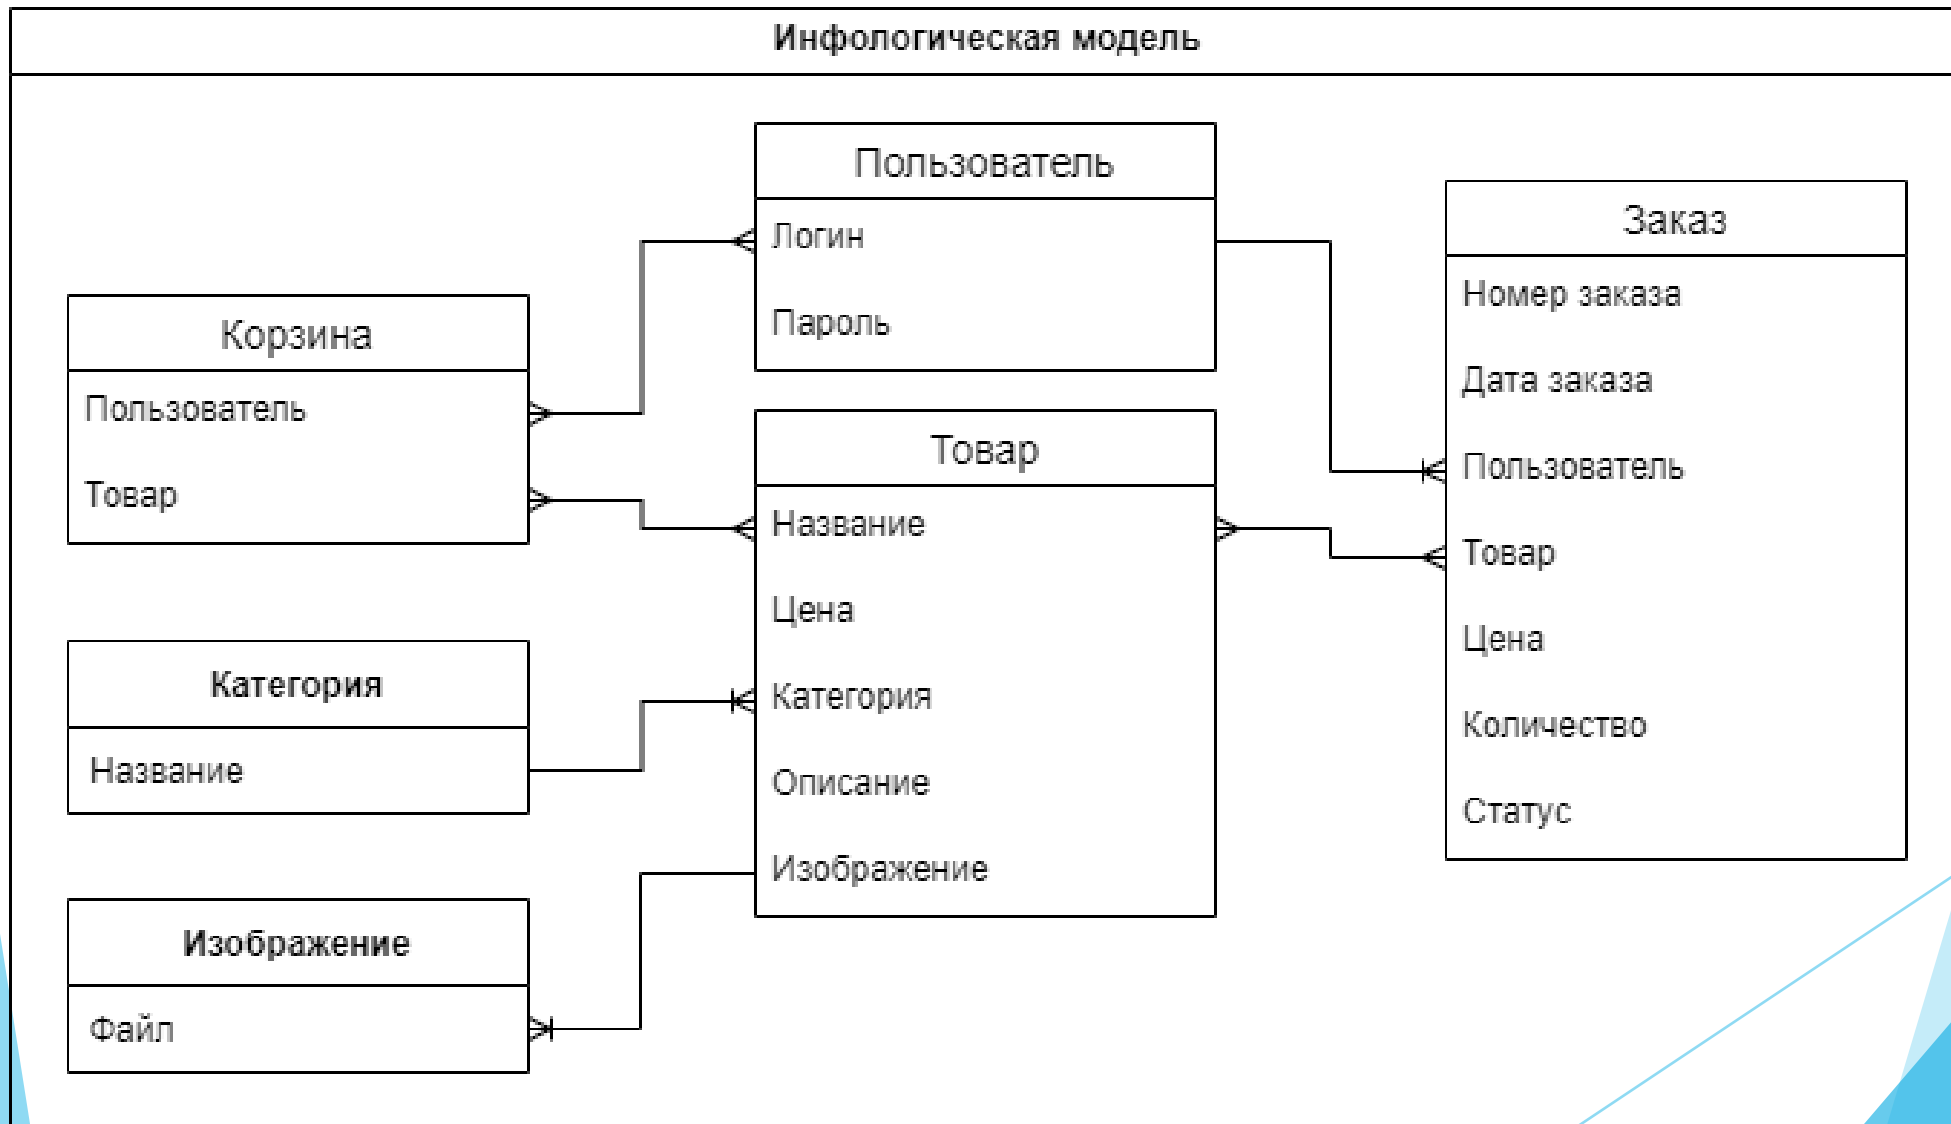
Инфологическая модель

Пользователь
Логин
Пароль

Заказ
Номер заказа
Дата заказа
Пользователь
Товар
Цена
Количество
Статус

Корзина
Пользователь
Товар

Товар
Название
Цена
Категория
Описание
Изображение

Категория
Название

Изображение
Файл